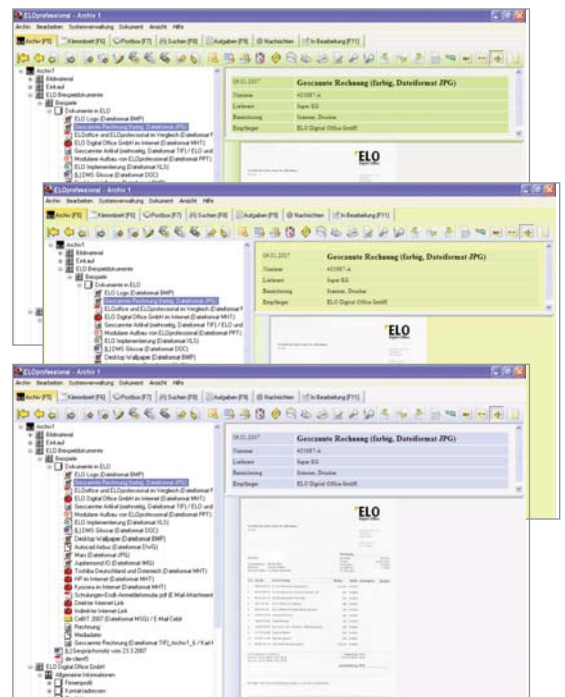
ELOprofessional - Archiv 1
Archiv Bearbeiten Systemverwaltung Dokument Ansicht Hilfe
Archiv [F5] Klemmbrett [F6] Postbox [F7] Suchen [F8] Aufgaben [F9] Nachrichten In Bearbeitung [F11]
Archiv1
Bildmaterial
Einkauf
ELO Beispieldokumente
Beispiele
Dokumente in ELO
ELO Logo (Dateiformat BMP)
Gescannte Rechnung (farbig, Dateiformat JPG)
ELOoffice und ELOprofessional im Vergleich (Dateiformat
ELO Digital Office GmbH im Internet (Dateiformat MHT)
Gescannter Artikel (zweiseitig, Dateiformat TIF) / ELO und
Modularer Aufbau von ELOprofessional (Dateiformat PPT)
ELO Implementierung (Dateiformat XLS)
[L] DMS Glossar (Dateiformat DOC)

09.01.2007 Gescannte Rechnung (farbig, Dateiformat JPG)
| Datum | 421687-A |
|---|---|
| Lieferant | Super KG |
| Bezeichnung | Scanner, Drucker |
| Empfänger | ELO Digital Office GmbH |

ELO

ELOprofessional - Archiv 1
Archiv Bearbeiten Systemverwaltung Dokument Ansicht Hilfe
Archiv [F5] Klemmbrett [F6] Postbox [F7] Suchen [F8] Aufgaben [F9] Nachrichten In Bearbeitung [F11]
Archiv1
Bildmaterial
Einkauf
ELO Beispieldokumente
Beispiele
Dokumente in ELO
ELO Logo (Dateiformat BMP)
Gescannte Rechnung (farbig, Dateiformat JPG)
ELOoffice und ELOprofessional im Vergleich (Dateiformat
ELO Digital Office GmbH im Internet (Dateiformat MHT)
Gescannter Artikel (zweiseitig, Dateiformat TIF) / ELO und
Modularer Aufbau von ELOprofessional (Dateiformat PPT)
ELO Implementierung (Dateiformat XLS)
[L] DMS Glossar (Dateiformat DOC)
Desktop Wallpaper (Dateiformat BMP)

09.01.2007 Gescannte Rechnung (farbig, Dateiformat JPG)
| Datum | 421687-A |
|---|---|
| Lieferant | Super KG |
| Bezeichnung | Scanner, Drucker |
| Empfänger | ELO Digital Office GmbH |

ELO

ELOprofessional - Archiv 1
Archiv Bearbeiten Systemverwaltung Dokument Ansicht Hilfe
Archiv [F5] Klemmbrett [F6] Postbox [F7] Suchen [F8] Aufgaben [F9] Nachrichten In Bearbeitung [F11]
Archiv1
Bildmaterial
Einkauf
ELO Beispieldokumente
Beispiele
Dokumente in ELO
ELO Logo (Dateiformat BMP)
Gescannte Rechnung (farbig, Dateiformat JPG)
ELOoffice und ELOprofessional im Vergleich (Dateiformat
ELO Digital Office GmbH im Internet (Dateiformat MHT)
Gescannter Artikel (zweiseitig, Dateiformat TIF) / ELO und
Modularer Aufbau von ELOprofessional (Dateiformat PPT)
ELO Implementierung (Dateiformat XLS)
[L] DMS Glossar (Dateiformat DOC)
Desktop Wallpaper (Dateiformat BMP)
Autocad Airbus (Dateiformat DWG)
Man (Dateiformat JPG)
Jupitermond IO (Dateiformat MSG)
Toshiba Deutschland und Österreich (Dateiformat MHT)
HP im Internet (Dateiformat MHT)
Kyocera im Internet (Dateiformat MHT)
Schulungen-EndA-Anmeldeformular.pdf (E-Mail Attachment
Direkter Internet-Link
Indirekter Internet-Link
CeBIT 2007 (Dateiformat MSG) / E-Mail Cebit
Rechnung
Mediadaten
Gescannte Rechnung (Dateiformat TIF)_Archiv1_6 / Kat1
[L] Gesprächsnotiz vom 23.3.2007
ilevbient5
ELO Digital Office GmbH
Allgemeine Informationen
Firmenprofil
Kontaktadressen

09.01.2007 Gescannte Rechnung (farbig, Dateiformat JPG)
| Datum | 421687-A |
|---|---|
| Lieferant | Super KG |
| Bezeichnung | Scanner, Drucker |
| Empfänger | ELO Digital Office GmbH |

ELO